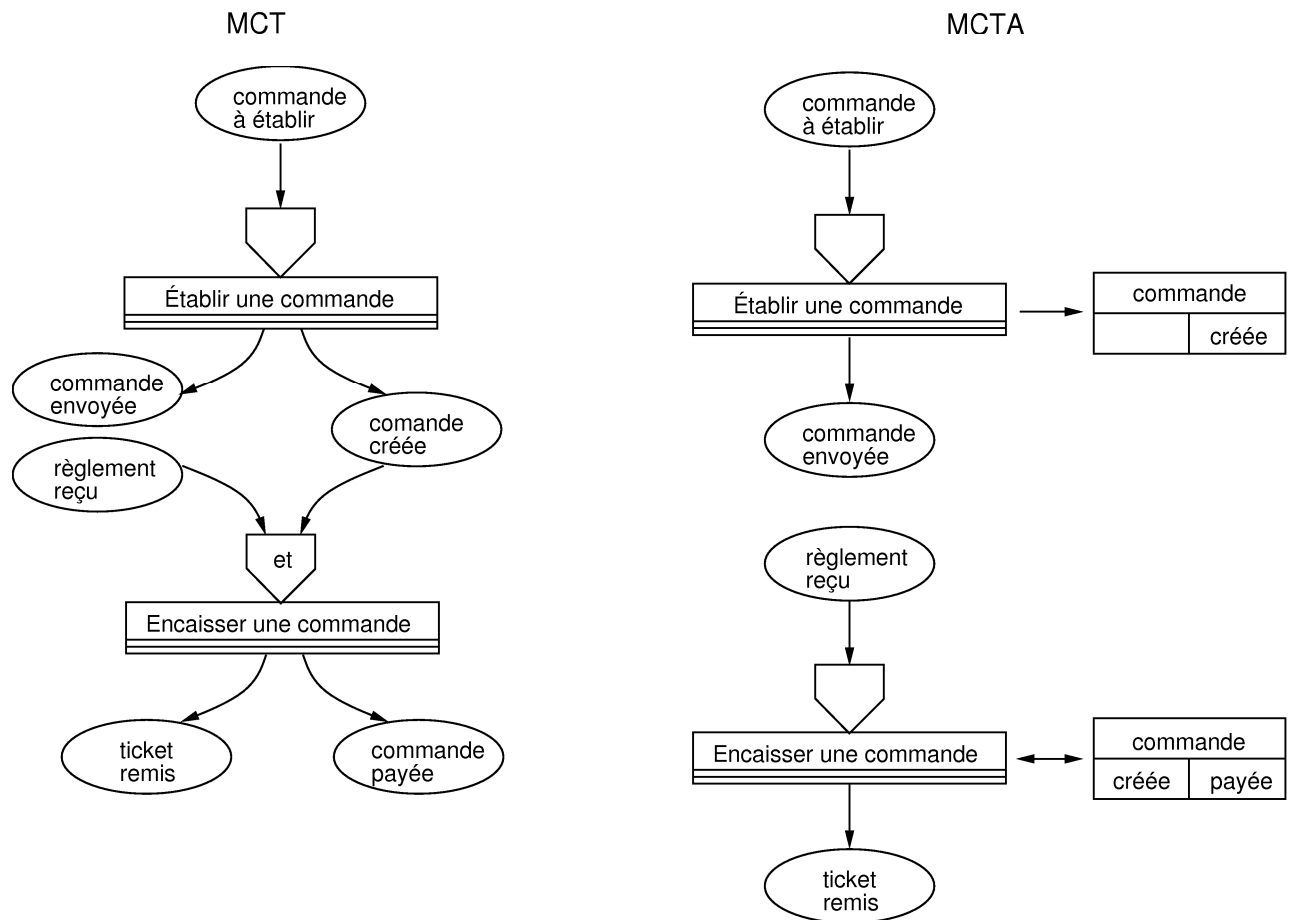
MCT

commande à établir

Établir une commande

commande envoyée

comande créée

règlement reçu

et

Encaisser une commande

ticket remis

commande payée

MCTA

commande à établir

Établir une commande

| commande | |
|---|---|
| | créée |

commande envoyée

règlement reçu

Encaisser une commande

| commande | |
|---|---|
| créée | payée |

ticket remis